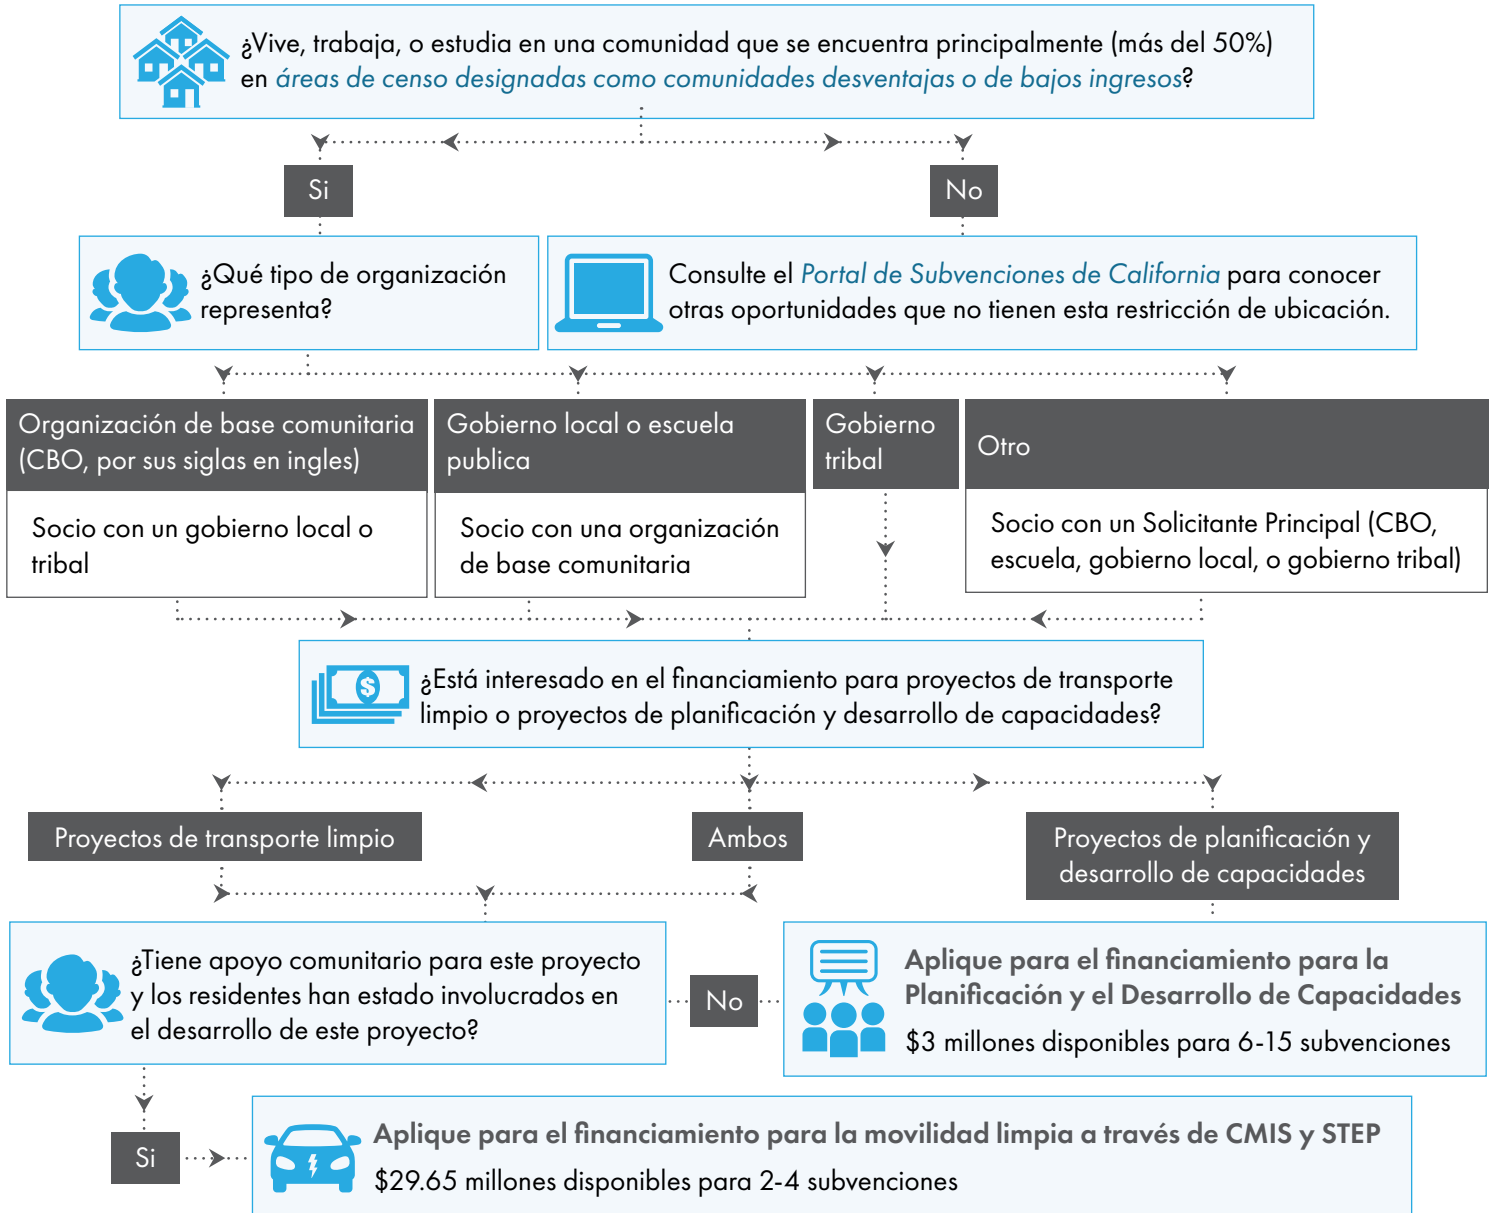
¿Vive, trabaja, o estudia en una comunidad que se encuentra principalmente (más del 50%) en áreas de censo designadas como comunidades desventajas o de bajos ingresos?

Si

No

¿Qué tipo de organización representa?

Consulte el Portal de Subvenciones de California para conocer otras oportunidades que no tienen esta restricción de ubicación.

Organización de base comunitaria (CBO, por sus siglas en ingles)

Socio con un gobierno local o tribal

Gobierno local o escuela publica

Socio con una organización de base comunitaria

Gobierno tribal

Otro

Socio con un Solicitante Principal (CBO, escuela, gobierno local, o gobierno tribal)

¿Está interesado en el financiamiento para proyectos de transporte limpio o proyectos de planificación y desarrollo de capacidades?

Proyectos de transporte limpio

Ambos

Proyectos de planificación y desarrollo de capacidades

¿Tiene apoyo comunitario para este proyecto y los residentes han estado involucrados en el desarrollo de este proyecto?

No

Aplique para el financiamiento para la Planificación y el Desarrollo de Capacidades

$3 millones disponibles para 6-15 subvenciones

Si

Aplique para el financiamiento para la movilidad limpia a través de CMIS y STEP

$29.65 millones disponibles para 2-4 subvenciones